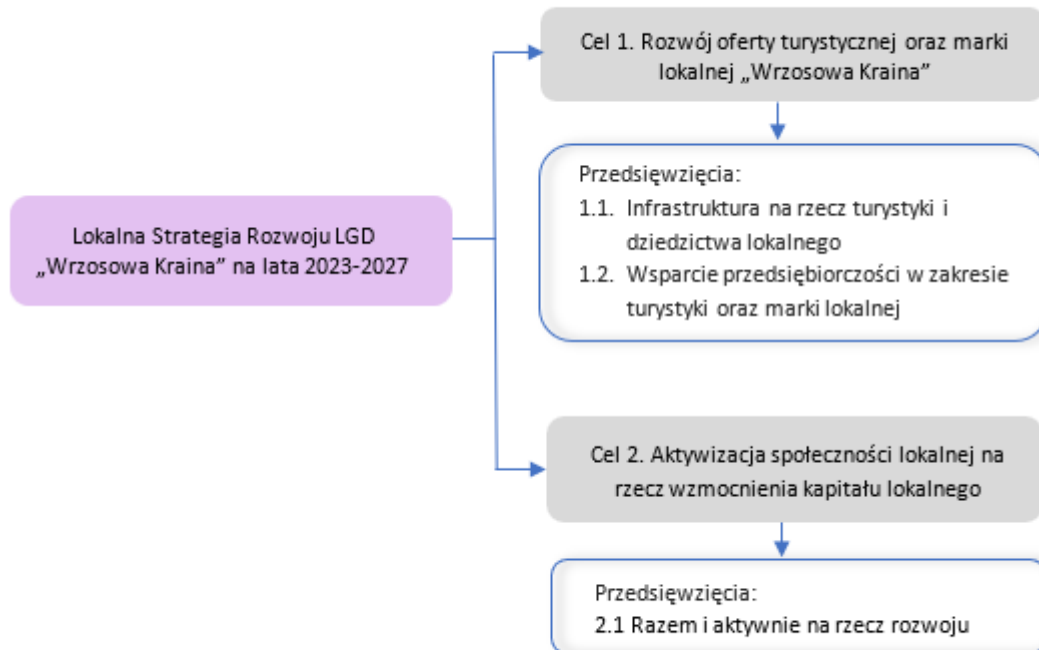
Lokalna Strategia Rozwoju LGD „Wrzosowa Kraina” na lata 2023-2027

Cel 1. Rozwój oferty turystycznej oraz marki lokalnej „Wrzosowa Kraina”

Przedsięwzięcia:
1.1. Infrastruktura na rzecz turystyki i dziedzictwa lokalnego
1.2. Wsparcie przedsiębiorczości w zakresie turystyki oraz marki lokalnej

Cel 2. Aktywizacja społeczności lokalnej na rzecz wzmocnienia kapitału lokalnego

Przedsięwzięcia:
2.1 Razem i aktywnie na rzecz rozwoju